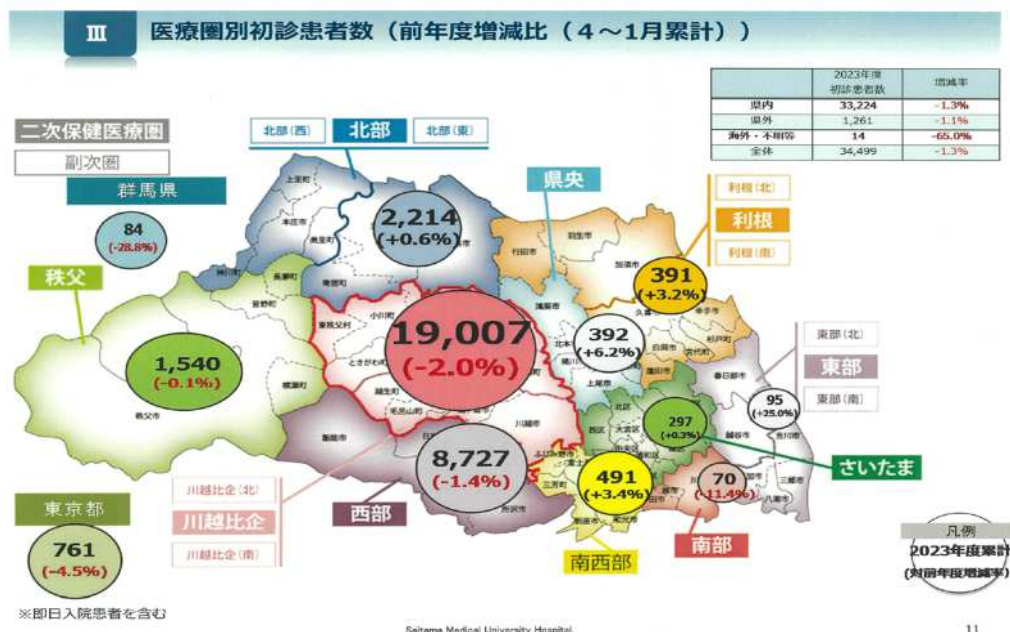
Ⅲ 医療圏別初診患者数（前年度増減比（４～1月累計））

| | 2023年度初診患者数 | 増減率 |
|---|---|---|
| 県内 | 33,224 | -1.3% |
| 県外 | 1,261 | -1.1% |
| 海外・不明等 | 14 | -65.0% |
| 全体 | 34,499 | -1.3% |

二次保健医療圏

副次圏

群馬県

84 (-28.8%)

北部(西) 北部 北部(東)

2,214 (+0.6%)

県央

利根(北) 利根 利根(南)

391 (+3.2%)

秩父

1,540 (-0.1%)

19,007 (-2.0%)

392 (+6.2%)

東部(北) 東部 東部(南)

95 (+25.0%)

297 (+0.3%)

さいたま

8,727 (-1.4%)

491 (+3.4%)

70 (-11.4%)

川越比企(北) 川越比企 川越比企(南)

西部

南部

南西部

東京都

761 (-4.5%)

凡例
2023年度累計
(対前年度増減率)

※即日入院患者を含む

Saitama Medical University Hospital

11